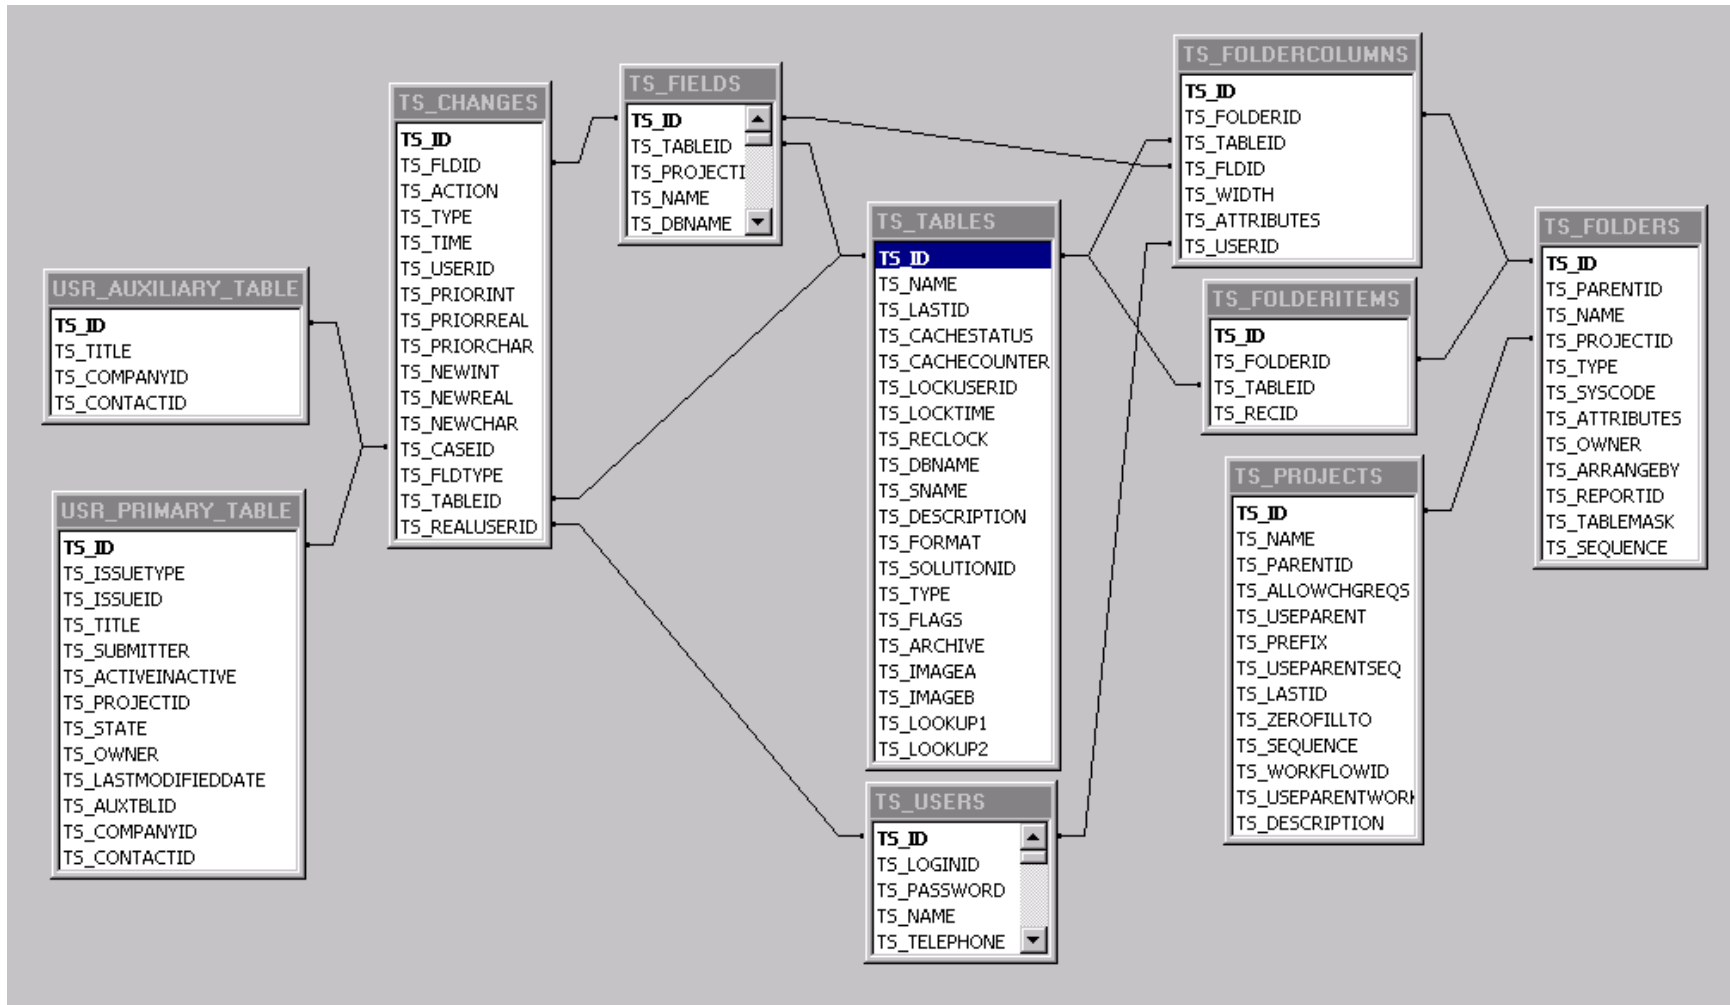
TS_CHANGES
TS_ID
TS_FLDID
TS_ACTION
TS_TYPE
TS_TIME
TS_USERID
TS_PRIORINT
TS_PRIORREAL
TS_PRIORCHAR
TS_NEWINT
TS_NEWREAL
TS_NEWCHAR
TS_CASEID
TS_FLDTYPE
TS_TABLEID
TS_REALUSERID

TS_FIELDS
TS_ID
TS_TABLEID
TS_PROJECTI
TS_NAME
TS_DBNAME

TS_FOLDERCOLUMNS
TS_ID
TS_FOLDERID
TS_TABLEID
TS_FLDID
TS_WIDTH
TS_ATTRIBUTES
TS_USERID

USR_AUXILIARY_TABLE
TS_ID
TS_TITLE
TS_COMPANYID
TS_CONTACTID

TS_TABLES
TS_ID
TS_NAME
TS_LASTID
TS_CACHESTATUS
TS_CACHECOUNTER
TS_LOCKUSERID
TS_LOCKTIME
TS_RECLOCK
TS_DBNAME
TS_SNAME
TS_DESCRIPTION
TS_FORMAT
TS_SOLUTIONID
TS_TYPE
TS_FLAGS
TS_ARCHIVE
TS_IMAGEA
TS_IMAGEB
TS_LOOKUP1
TS_LOOKUP2

TS_FOLDERITEMS
TS_ID
TS_FOLDERID
TS_TABLEID
TS_RECID

TS_FOLDERS
TS_ID
TS_PARENTID
TS_NAME
TS_PROJECTID
TS_TYPE
TS_SYSCODE
TS_ATTRIBUTES
TS_OWNER
TS_ARRANGEBY
TS_REPORTID
TS_TABLEMASK
TS_SEQUENCE

USR_PRIMARY_TABLE
TS_ID
TS_ISSUETYPE
TS_ISSUEID
TS_TITLE
TS_SUBMITTER
TS_ACTIVEINACTIVE
TS_PROJECTID
TS_STATE
TS_OWNER
TS_LASTMODIFIEDDATE
TS_AUXTBLID
TS_COMPANYID
TS_CONTACTID

TS_PROJECTS
TS_ID
TS_NAME
TS_PARENTID
TS_ALLOWCHGREQS
TS_USEPARENT
TS_PREFIX
TS_USEPARENTSEQ
TS_LASTID
TS_ZEROFILLTO
TS_SEQUENCE
TS_WORKFLOWID
TS_USEPARENTWORI
TS_DESCRIPTION

TS_USERS
TS_ID
TS_LOGINID
TS_PASSWORD
TS_NAME
TS_TELEPHONE